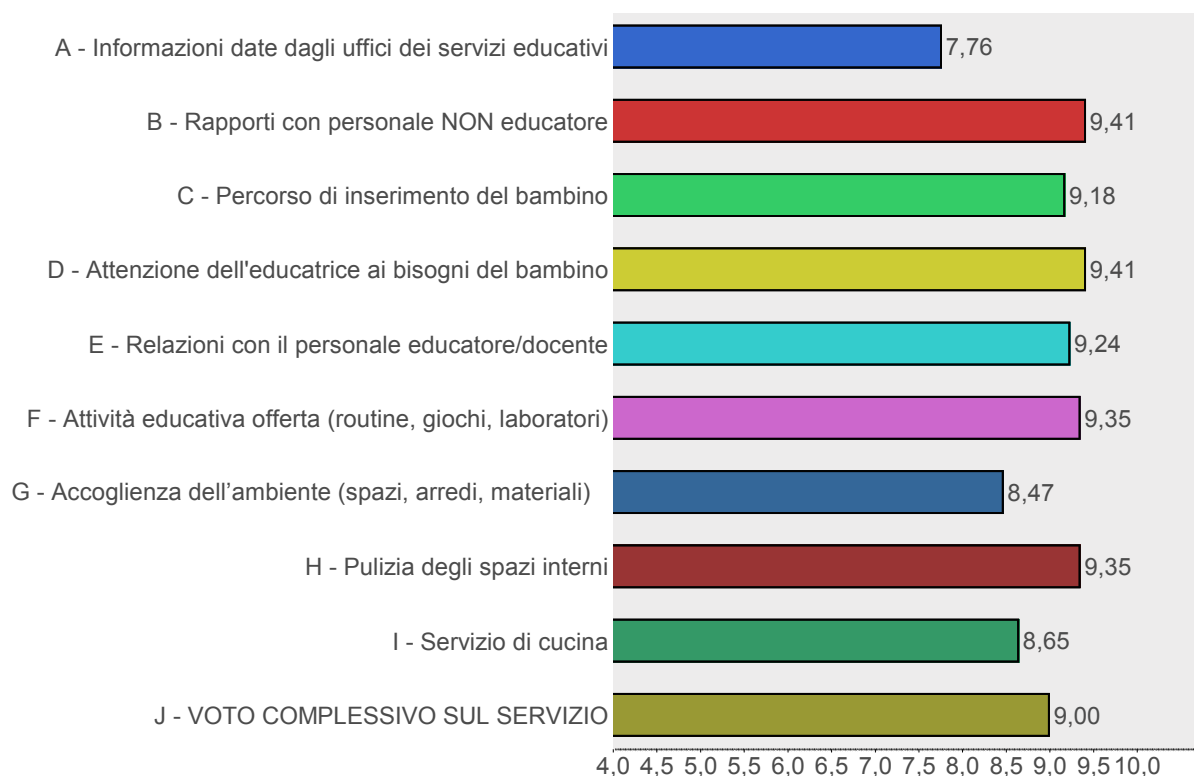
A - Informazioni date dagli uffici dei servizi educativi 7,76
B - Rapporti con personale NON educatore 9,41
C - Percorso di inserimento del bambino 9,18
D - Attenzione dell'educatrice ai bisogni del bambino 9,41
E - Relazioni con il personale educatore/docente 9,24
F - Attività educativa offerta (routine, giochi, laboratori) 9,35
G - Accoglienza dell’ambiente (spazi, arredi, materiali) 8,47
H - Pulizia degli spazi interni 9,35
I - Servizio di cucina 8,65
J - VOTO COMPLESSIVO SUL SERVIZIO 9,00

4,0 4,5 5,0 5,5 6,0 6,5 7,0 7,5 8,0 8,5 9,0 9,5 10,0